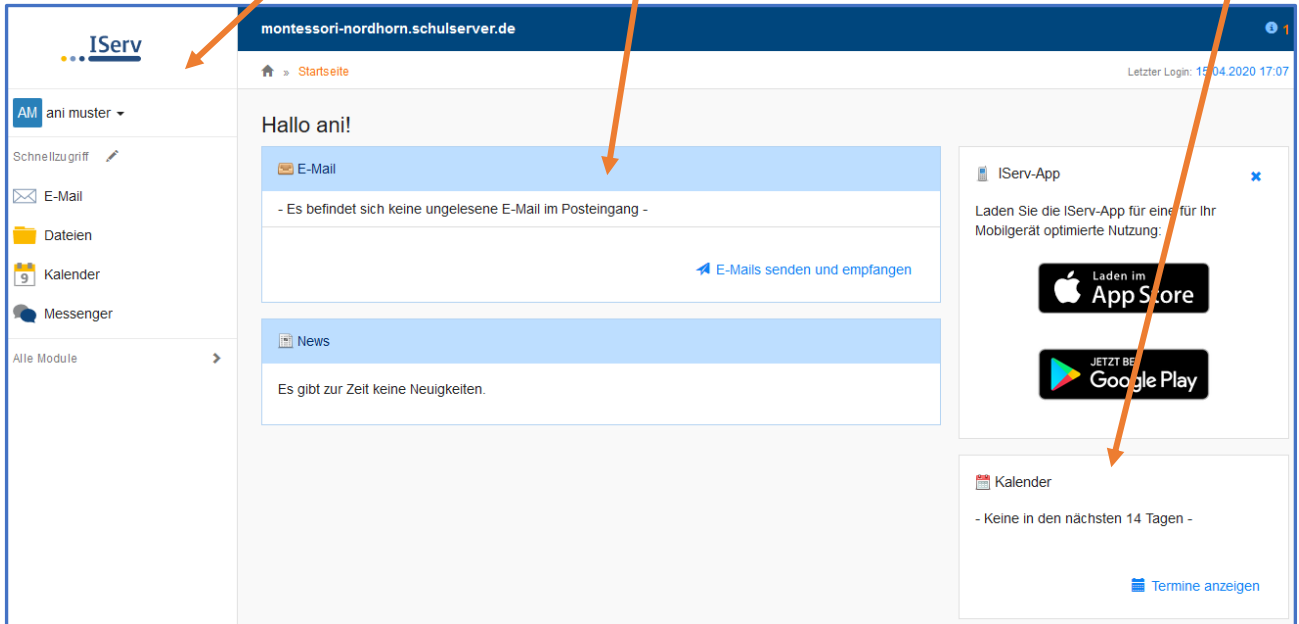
IServ

AM ani muster

Schnellzugriff

E-Mail

Dateien

9 Kalender

Messenger

Alle Module

montessori-nordhorn.schulserver.de

1

» Startseite

Letzter Login: 15.04.2020 17:07

Hallo ani!

E-Mail

- Es befindet sich keine ungelesene E-Mail im Posteingang -

E-Mails senden und empfangen

News

Es gibt zur Zeit keine Neuigkeiten.

IServ-App

Laden Sie die IServ-App für eine für Ihr Mobilgerät optimierte Nutzung:

Laden im App Store

JETZT BEI Google Play

Kalender

- Keine in den nächsten 14 Tagen -

Termine anzeigen